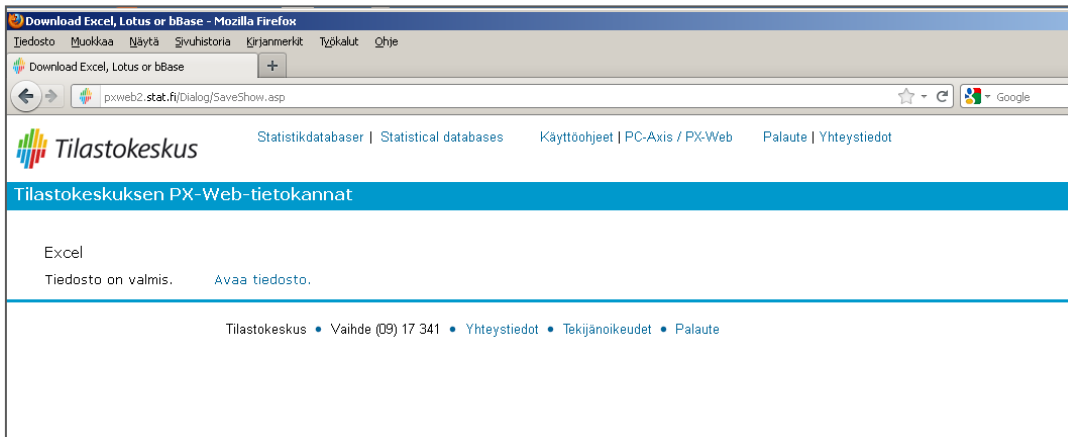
Download Excel, Lotus or bBase - Mozilla Firefox

Tiedosto Muokkaa Näytä Sivuhistoria Kirjanmerkit Työkalut Ohje

Download Excel, Lotus or bBase

+

pxweb2.stat.fi/Dialog/SaveShow.asp

Google

Tilastokeskus

Statistikdatabaser | Statistical databases Käyttöohjeet | PC-Axis / PX-Web Palaute | Yhteystiedot

Tilastokeskuksen PX-Web-tietokannat

Excel

Tiedosto on valmis. Avaa tiedosto.

Tilastokeskus • Vaihde (09) 17 341 • Yhteystiedot • Tekijänoikeudet • Palaute